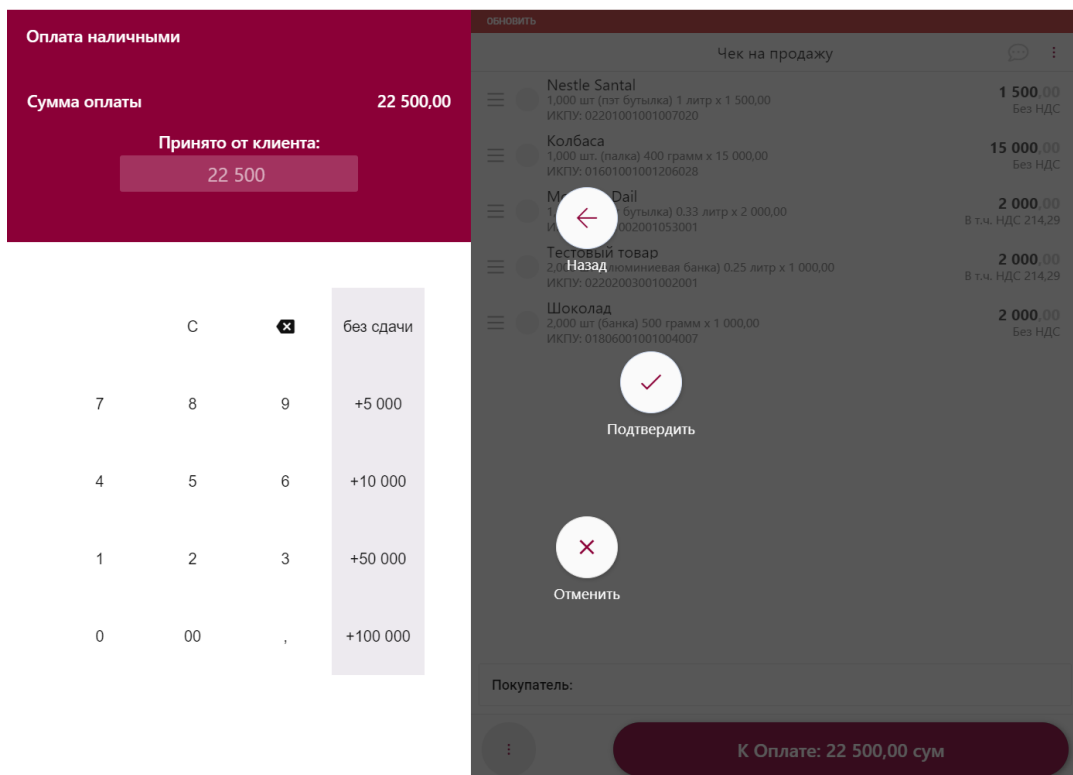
Оплата наличными

Сумма оплаты 22 500,00

Принято от клиента:

22 500

C

без сдачи

7 8 9 +5 000

4 5 6 +10 000

1 2 3 +50 000

0 00 , +100 000

ОБНОВИТЬ

Чек на продажу

Nestle Santal
1,000 шт (пэт бутылка) 1 литр x 1 500,00
ИКПУ: 02201001001007020
1 500,00
Без НДС

Колбаса
1,000 шт. (палка) 400 грамм x 15 000,00
ИКПУ: 01601001001206028
15 000,00
Без НДС

M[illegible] Dail
1,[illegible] бутылка) 0.33 литр x 2 000,00
ИК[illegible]002001053001
2 000,00
В т.ч. НДС 214,29

Тестовый товар
2,0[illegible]юминиевая банка) 0.25 литр x 1 000,00
ИКПУ: 02202003001002001
2 000,00
В т.ч. НДС 214,29

Шоколад
2,000 шт (банка) 500 грамм x 1 000,00
ИКПУ: 01806001001004007
2 000,00
Без НДС

Назад

Подтвердить

Отменить

Покупатель:

К Оплате: 22 500,00 сум